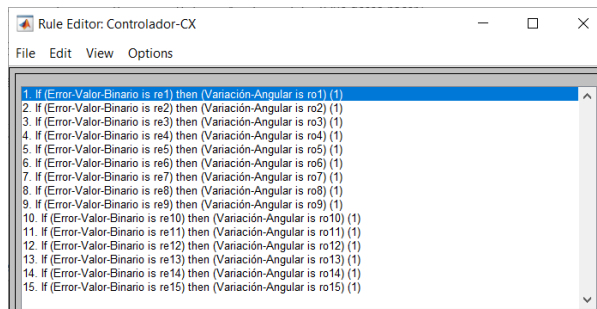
Rule Editor: Controlador-CX

File Edit View Options

1. If (Error-Valor-Binario is re1) then (Variación-Angular is ro1) (1)
2. If (Error-Valor-Binario is re2) then (Variación-Angular is ro2) (1)
3. If (Error-Valor-Binario is re3) then (Variación-Angular is ro3) (1)
4. If (Error-Valor-Binario is re4) then (Variación-Angular is ro4) (1)
5. If (Error-Valor-Binario is re5) then (Variación-Angular is ro5) (1)
6. If (Error-Valor-Binario is re6) then (Variación-Angular is ro6) (1)
7. If (Error-Valor-Binario is re7) then (Variación-Angular is ro7) (1)
8. If (Error-Valor-Binario is re8) then (Variación-Angular is ro8) (1)
9. If (Error-Valor-Binario is re9) then (Variación-Angular is ro9) (1)
10. If (Error-Valor-Binario is re10) then (Variación-Angular is ro10) (1)
11. If (Error-Valor-Binario is re11) then (Variación-Angular is ro11) (1)
12. If (Error-Valor-Binario is re12) then (Variación-Angular is ro12) (1)
13. If (Error-Valor-Binario is re13) then (Variación-Angular is ro13) (1)
14. If (Error-Valor-Binario is re14) then (Variación-Angular is ro14) (1)
15. If (Error-Valor-Binario is re15) then (Variación-Angular is ro15) (1)